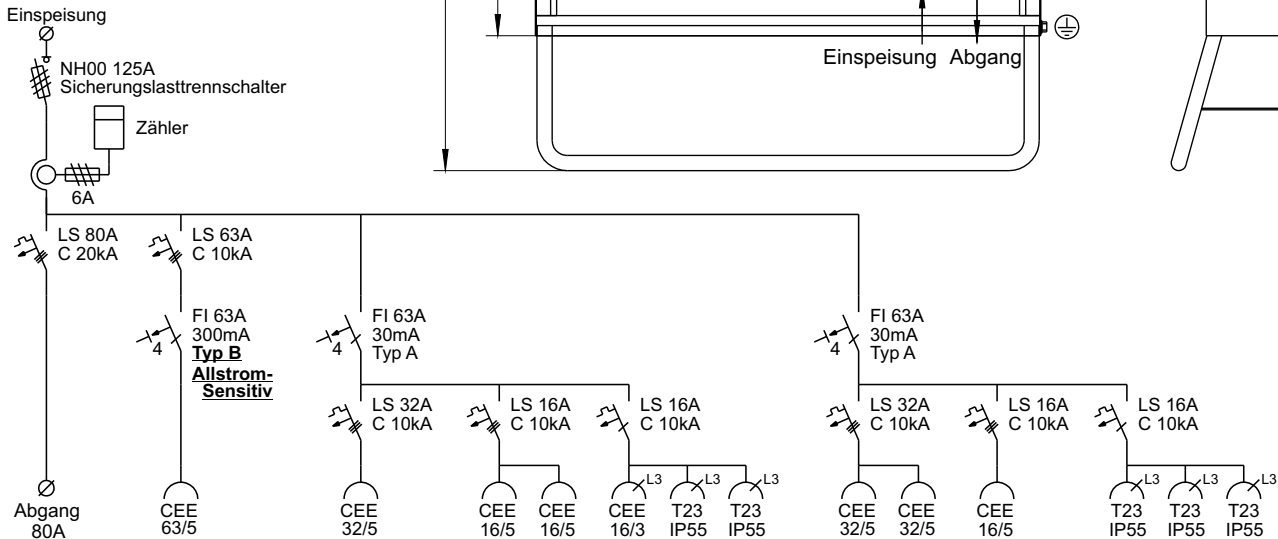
Einspeisung

NH00 125A
Sicherungslasttrennschalter

Zähler

6A

Einspeisung Abgang

LS 80A
C 20kA

LS 63A
C 10kA

FI 63A
300mA
Typ B
Allstrom-Sensitiv

4

FI 63A
30mA
Typ A

4

FI 63A
30mA
Typ A

4

LS 32A
C 10kA

LS 16A
C 10kA

LS 16A
C 10kA

LS 32A
C 10kA

LS 16A
C 10kA

LS 16A
C 10kA

L3 L3 L3

L3 L3 L3

Abgang
80A

CEE
63/5

CEE
32/5

CEE
16/5

CEE
16/5

CEE
16/3

T23
IP55

T23
IP55

CEE
32/5

CEE
32/5

CEE
16/5

T23
IP55

T23
IP55

T23
IP55